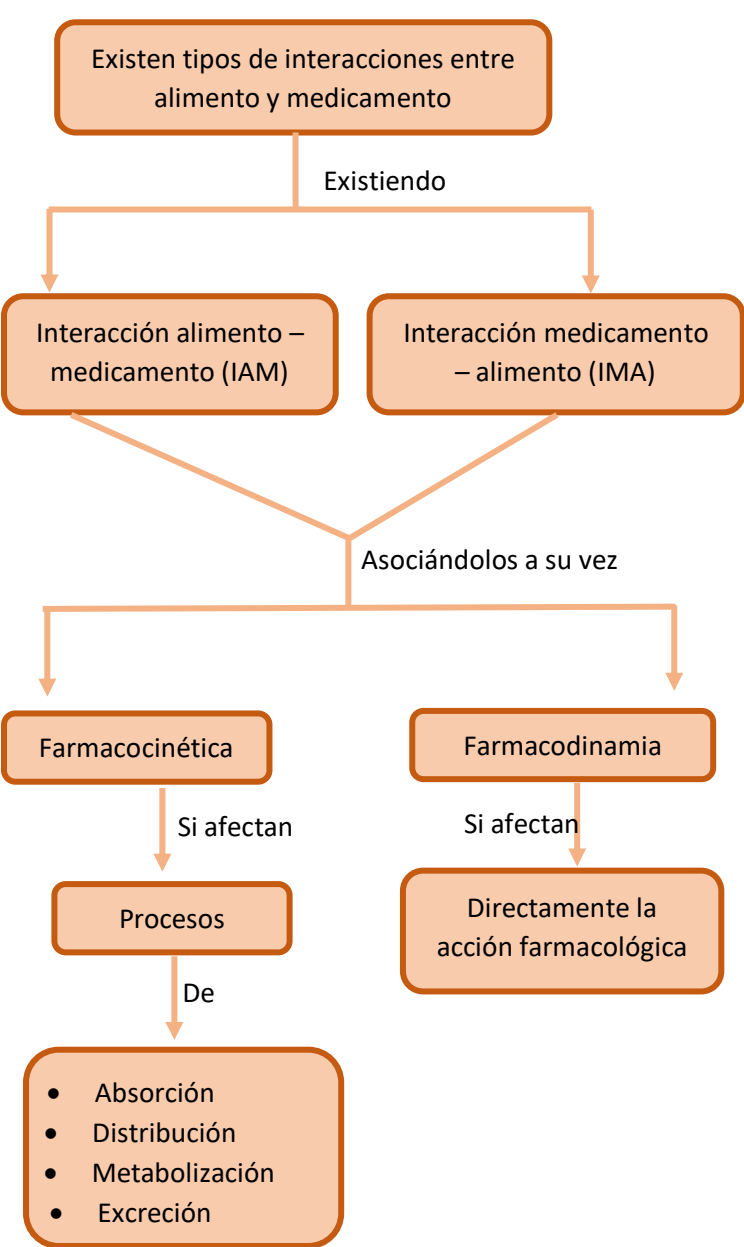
Existen tipos de interacciones entre alimento y medicamento

Existiendo

Interacción alimento – medicamento (IAM)

Interacción medicamento – alimento (IMA)

Asociándolos a su vez

Farmacocinética

Farmacodinamia

Si afectan

Si afectan

Procesos

Directamente la acción farmacológica

De

- Absorción
- Distribución
- Metabolización
- Excreción